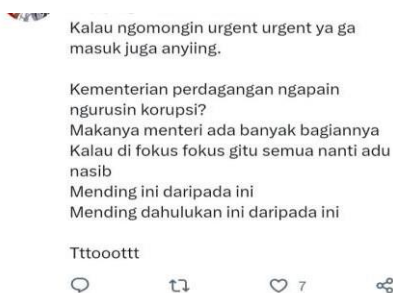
Kalau ngomongin urgent urgent ya ga masuk juga anyiing.

Kementerian perdagangan ngapain ngurusin korupsi?
Makanya menteri ada banyak bagiannya
Kalau di fokus fokus gitu semua nanti adu nasib
Mending ini daripada ini
Mending dahulukan ini daripada ini

Tttooottt

7